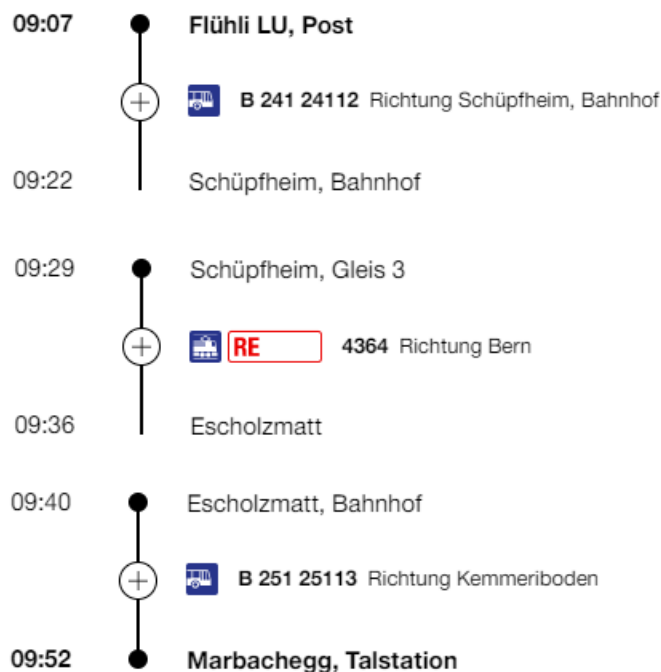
09:07 Flühli LU, Post

B 241 24112 Richtung Schüpfheim, Bahnhof

09:22 Schüpfheim, Bahnhof

09:29 Schüpfheim, Gleis 3

RE 4364 Richtung Bern

09:36 Escholzmatt

09:40 Escholzmatt, Bahnhof

B 251 25113 Richtung Kemmeriboden

09:52 Marbachegg, Talstation